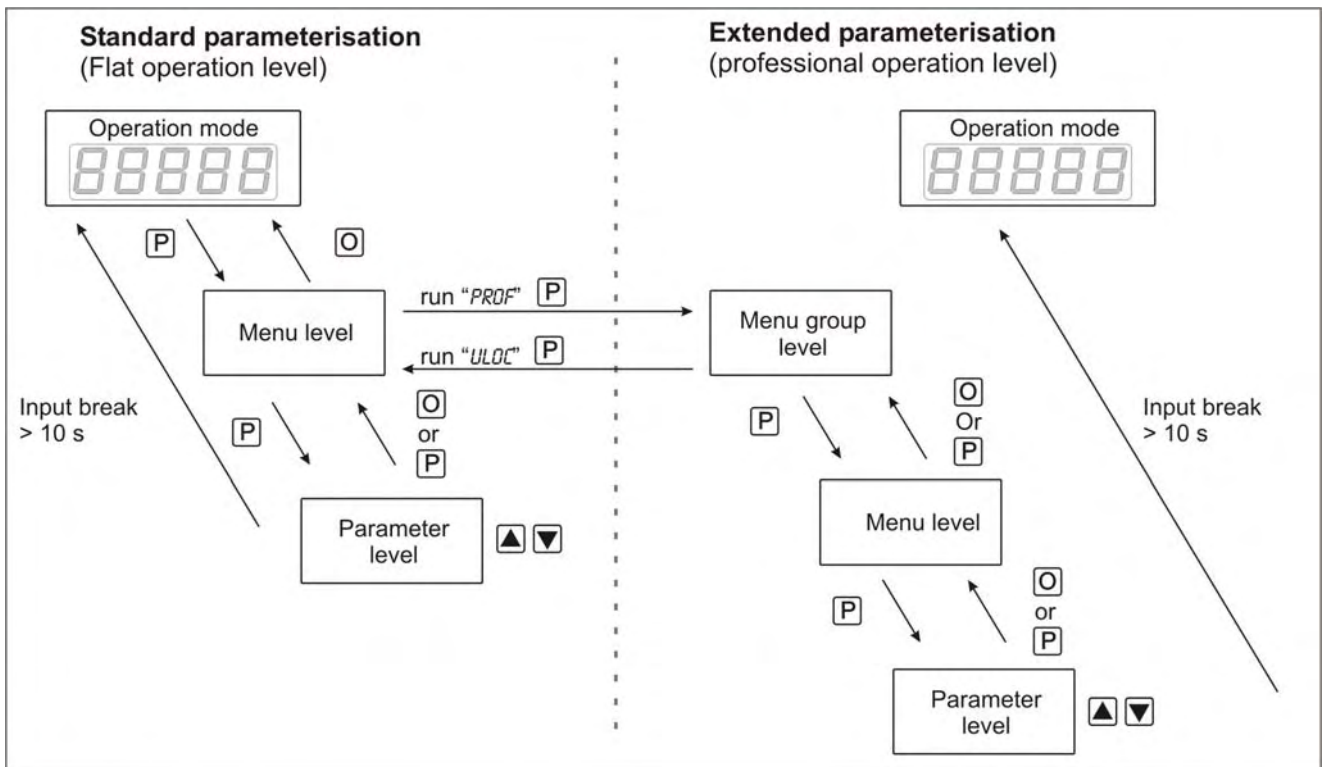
Standard parameterisation
(Flat operation level)

Operation mode

88888

P

O

Menu level

run "PROF" P

run "ULOC" P

Input break
> 10 s

P

O
or
P

Parameter level

▲ ▼

Extended parameterisation
(professional operation level)

Operation mode

88888

Menu group level

O
Or
P

P

Input break
> 10 s

Menu level

P

O
or
P

Parameter level

▲ ▼